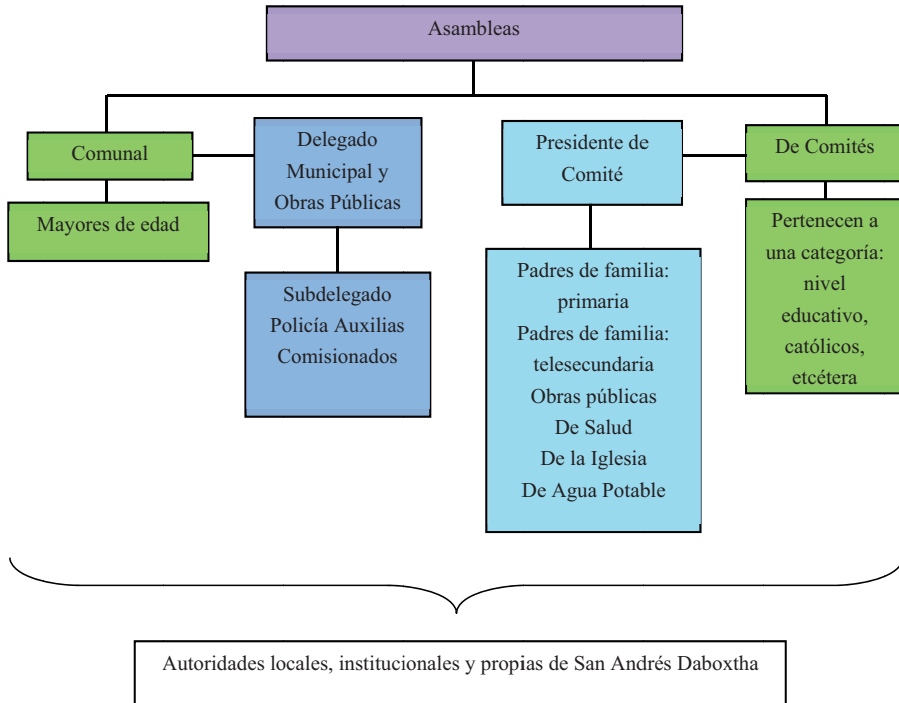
Asambleas

Comunal

Mayores de edad

Delegado Municipal y Obras Públicas

Subdelegado
Policía Auxilias
Comisionados

Presidente de Comité

Padres de familia: primaria
Padres de familia: telesecundaria
Obras públicas
De Salud
De la Iglesia
De Agua Potable

De Comités

Pertenecen a una categoría: nivel educativo, católicos, etcétera

Autoridades locales, institucionales y propias de San Andrés Daboxtha